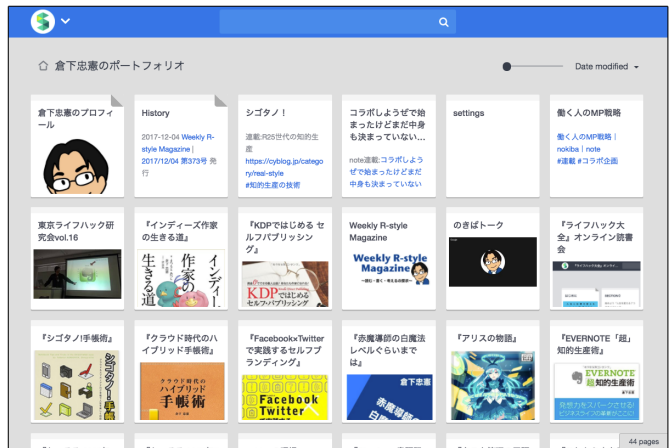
倉下忠憲のポートフォリオ

Date modified

倉下忠憲のプロフィール

History

2017-12-04 Weekly R-style Magazine | 2017/12/04 第373号 発行

シゴタノ！

連載:R25世代の知的生産 https://cyblog.jp/category/real-style #知的生産の技術

コラボしようぜで始まったけどまだ中身も決まっていない…

note連載:コラボしようぜで始まったけどまだ中身も決まっていない

settings

働く人のMP戦略

働く人のMP戦略 | nokiba | note #連載 #コラボ企画

東京ライフハック研究会vol.16

『インディーズ作家の生きる道』

『KDPではじめる セルフパブリッシング』

Weekly R-style Magazine

のきばトーク

『「ライフハック大全」オンライン読書会

『シゴタノ!手帳術』

『クラウド時代のハイブリッド手帳術』

『Facebook×Twitterで実践するセルフブランディング』

『赤魔導師の白魔法レベルぐらいまでは』

『アリスの物語』

『EVERNOTE「超」知的生産術』

44 pages